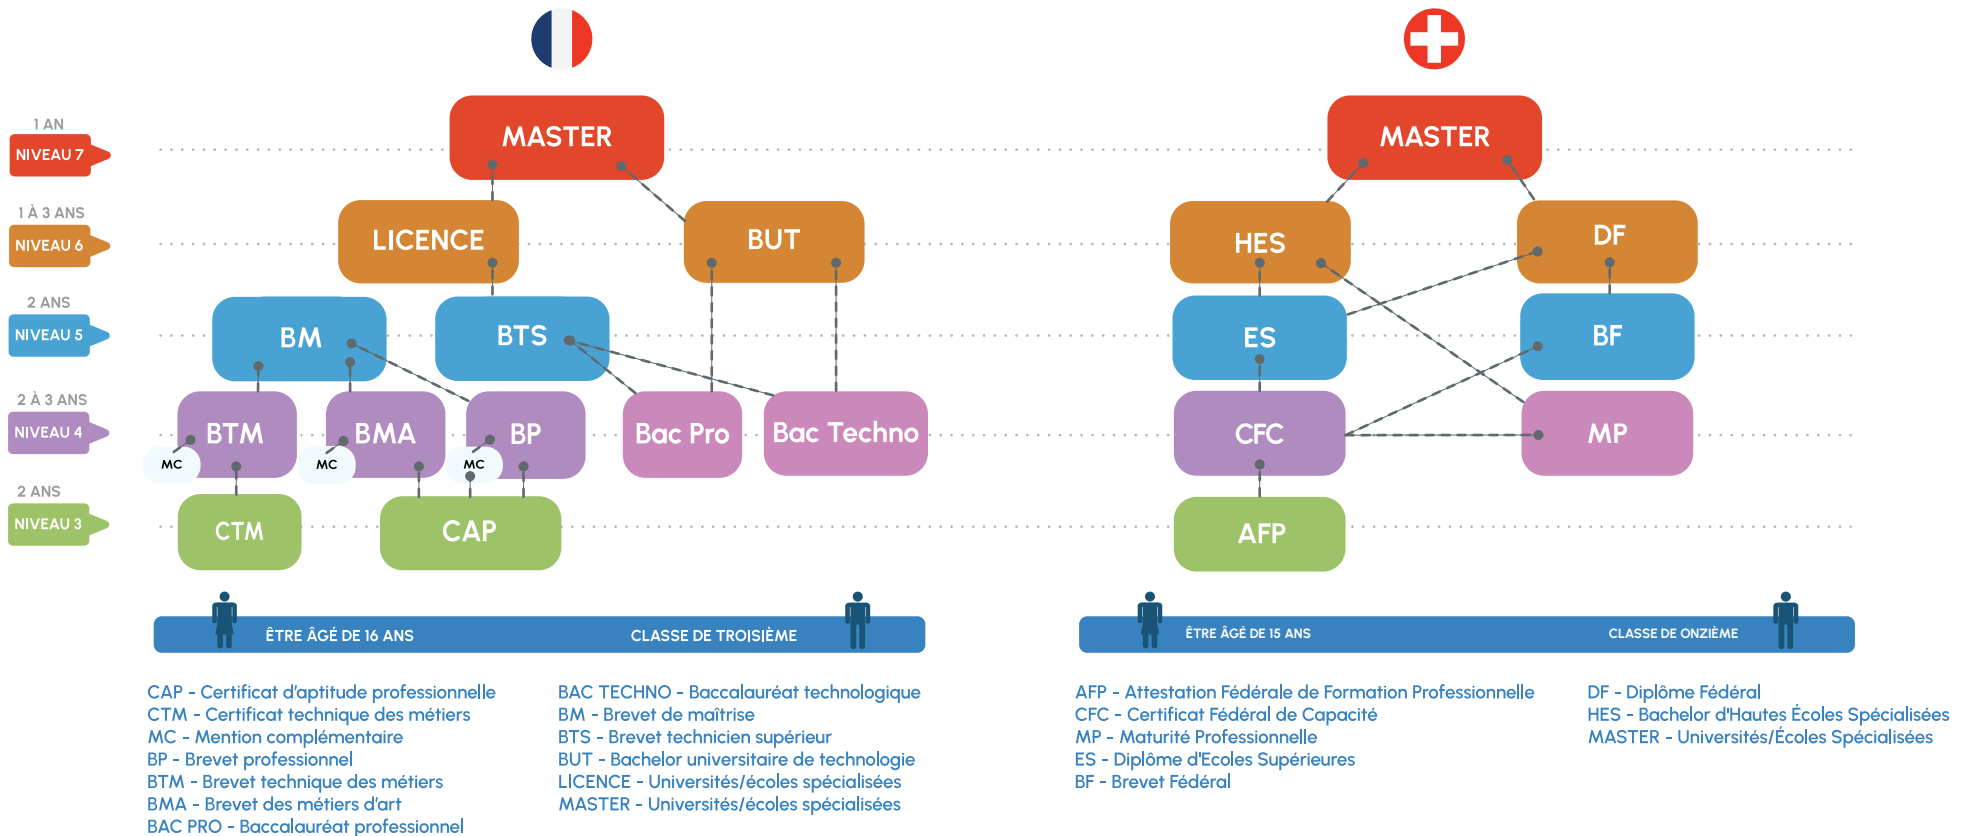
1 AN
NIVEAU 7
1 À 3 ANS
NIVEAU 6
2 ANS
NIVEAU 5
2 À 3 ANS
NIVEAU 4
2 ANS
NIVEAU 3

MASTER
LICENCE
BUT
BM
BTS
BTM
BMA
BP
Bac Pro
Bac Techno
MC
MC
MC
CTM
CAP

ÊTRE ÂGÉ DE 16 ANS
CLASSE DE TROISIÈME

MASTER
HES
DF
ES
BF
CFC
MP
AFP

ÊTRE ÂGÉ DE 15 ANS
CLASSE DE ONZIÈME

CAP - Certificat d'aptitude professionnelle
CTM - Certificat technique des métiers
MC - Mention complémentaire
BP - Brevet professionnel
BTM - Brevet technique des métiers
BMA - Brevet des métiers d'art
BAC PRO - Baccalauréat professionnel

BAC TECHNO - Baccalauréat technologique
BM - Brevet de maîtrise
BTS - Brevet technicien supérieur
BUT - Bachelor universitaire de technologie
LICENCE - Universités/écoles spécialisées
MASTER - Universités/écoles spécialisées

AFP - Attestation Fédérale de Formation Professionnelle
CFC - Certificat Fédéral de Capacité
MP - Maturité Professionnelle
ES - Diplôme d'Ecoles Supérieures
BF - Brevet Fédéral

DF - Diplôme Fédéral
HES - Bachelor d'Hautes Écoles Spécialisées
MASTER - Universités/Écoles Spécialisées